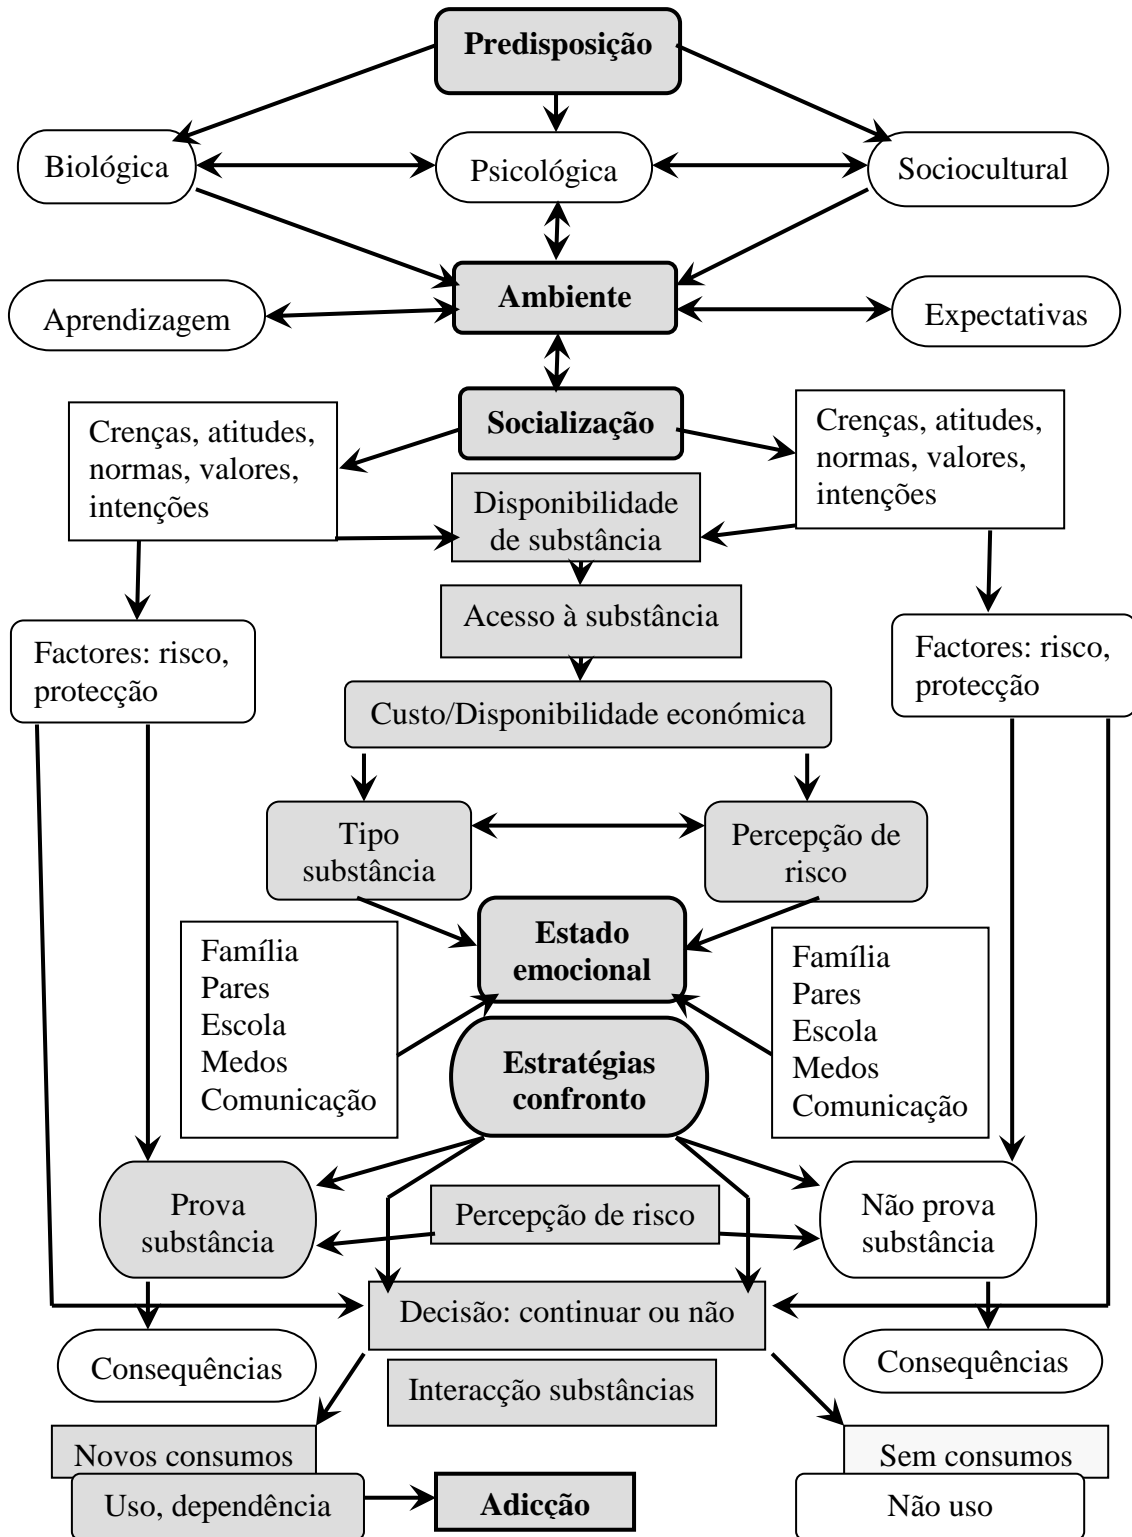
Predisposição

Biológica

Psicológica

Sociocultural

Aprendizagem

Ambiente

Expectativas

Socialização

Crenças, atitudes, normas, valores, intenções

Crenças, atitudes, normas, valores, intenções

Disponibilidade de substância

Acesso à substância

Factores: risco, protecção

Factores: risco, protecção

Custo/Disponibilidade económica

Tipo substância

Percepção de risco

Estado emocional

Família
Pares
Escola
Medos
Comunicação

Família
Pares
Escola
Medos
Comunicação

Estratégias confronto

Prova substância

Percepção de risco

Não prova substância

Decisão: continuar ou não

Consequências

Consequências

Interacção substâncias

Novos consumos

Sem consumos

Uso, dependência

Adicção

Não uso